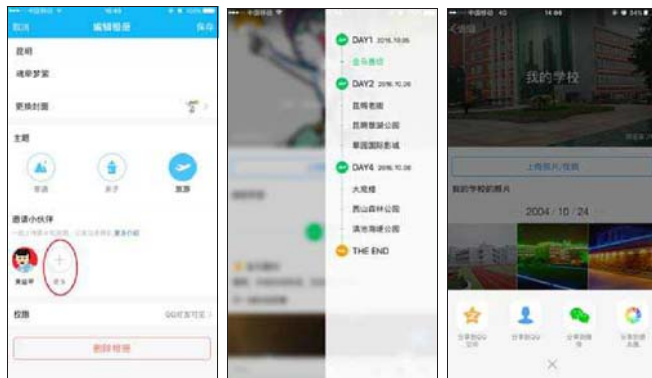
取消 编辑相册 保存

昆明

魂牵梦萦

更换封面

主题

旅游

邀请小伙伴

添加

权限 QQ好友可见

删除相册

DAY1 2016.10.05

金马碧鸡

DAY2 2016.10.06

昆明老街

昆明翠湖公园

草园国际影城

DAY4 2016.10.08

大观楼

西山森林公园

滇池海埂公园

THE END

我的学校

上传照片/视频

我的学校的照片

2004 / 10 / 24

分享到QQ空间

分享到QQ

分享到微信

分享到朋友圈